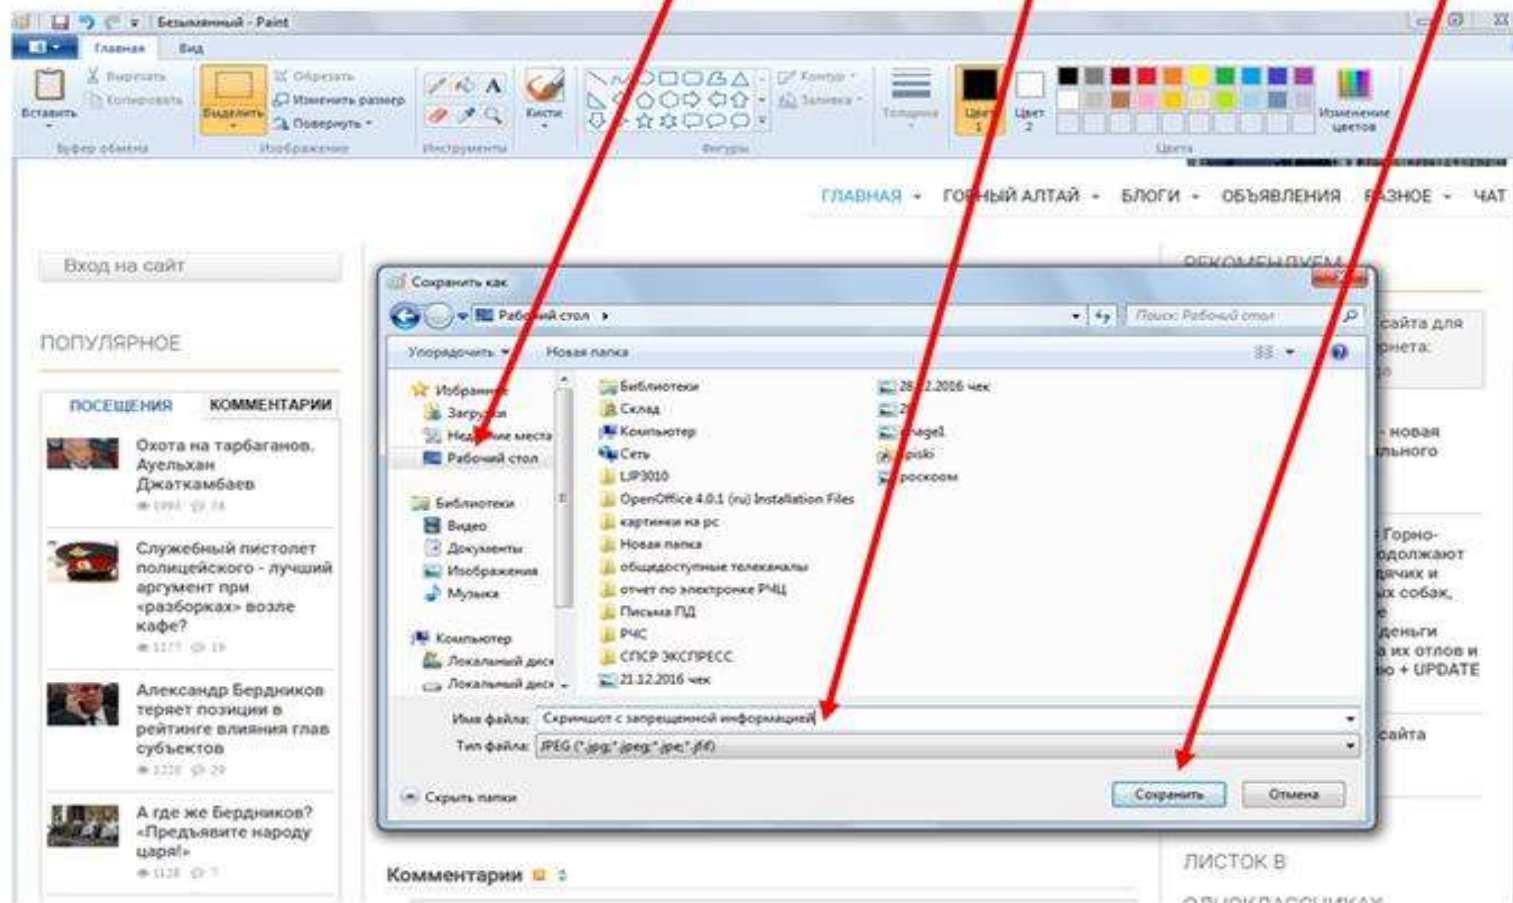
Безымянный - Paint

Главная Вид

Вставить Вырезать Копировать Буфер обмена

Выделить Обрезать Изменить размер Повернуть Изображение

Инструменты Кисти

Контур Заливка Фигуры

Толщина Цвет 1 Цвет 2 Изменение цветов Цвета

ГЛАВНАЯ ГОРНЫЙ АЛТАЙ БЛОГИ ОБЪЯВЛЕНИЯ РАЗНОЕ ЧАТ

Вход на сайт

ПОПУЛЯРНОЕ

ПОСЕЩЕНИЯ КОММЕНТАРИИ

Охота на тарбаганов. Ауельхан Джаткамбаев

Служебный пистолет полицейского - лучший аргумент при «разборках» возле кафе?

Александр Бердников теряет позиции в рейтинге влияния глав субъектов

А где же Бердников? «Предъявите народу царя!»

Комментарии

РЕКОМЕНДУЕМ

сайта для рнета:

- новая льного

Горно- одолжают дячих и их собак, деньги а их отлов и ю + UPDATE

сайта

ЛИСТОК В

Сохранить как

Рабочий стол

Поиск: Рабочий стол

Упорядочить Новая папка

Избранное
Загрузки
Недавние места
Рабочий стол
Библиотеки
Видео
Документы
Изображения
Музыка
Компьютер
Локальный диск
Локальный диск

Библиотеки
Склад
Компьютер
Сеть
LJP3010
OpenOffice 4.0.1 (ru) Installation Files
картинки на рс
Новая папка
общедоступные телеканалы
отчет по электронке РЧЦ
Письма ПД
РЧС
СПСР ЭКСПРЕСС
21.12.2016 чек

28.12.2016 чек
2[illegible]
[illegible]egel
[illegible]piski
роскоом

Имя файла: Скриншот с запрещенной информацией
Тип файла: JPEG (*.jpg;*.jpeg;*.jpe;*.jfif)

Скрыть папки

Сохранить Отмена